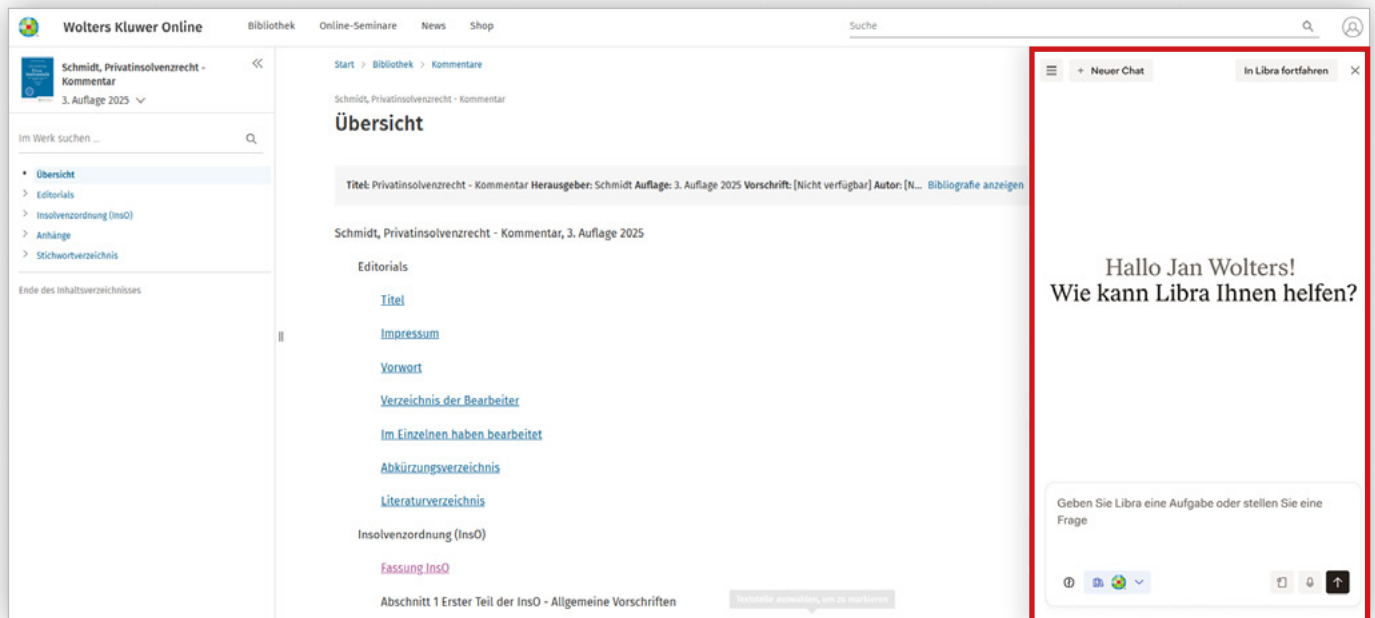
Wolters Kluwer Online Bibliothek Online-Seminare News Shop

Suche

Schmidt, Privatinsolvenzrecht - Kommentar
3. Auflage 2025

Im Werk suchen ...

Übersicht
Editorials
Insolvenzordnung (InsO)
Anhänge
Stichwortverzeichnis

Ende des Inhaltsverzeichnisses

Start > Bibliothek > Kommentare

Schmidt, Privatinsolvenzrecht - Kommentar

Übersicht

**Titel:** Privatinsolvenzrecht - Kommentar **Herausgeber:** Schmidt **Auflage:** 3. Auflage 2025 **Vorschrift:** [Nicht verfügbar] **Autor:** [N... Bibliografie anzeigen

Schmidt, Privatinsolvenzrecht - Kommentar, 3. Auflage 2025

Editorials

Titel

Impressum

Vorwort

Verzeichnis der Bearbeiter

Im Einzelnen haben bearbeitet

Abkürzungsverzeichnis

Literaturverzeichnis

Insolvenzordnung (InsO)

Fassung InsO

Abschnitt 1 Erster Teil der InsO - Allgemeine Vorschriften

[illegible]

+ Neuer Chat

In Libra fortfahren

Hallo Jan Wolters!
Wie kann Libra Ihnen helfen?

Geben Sie Libra eine Aufgabe oder stellen Sie eine Frage